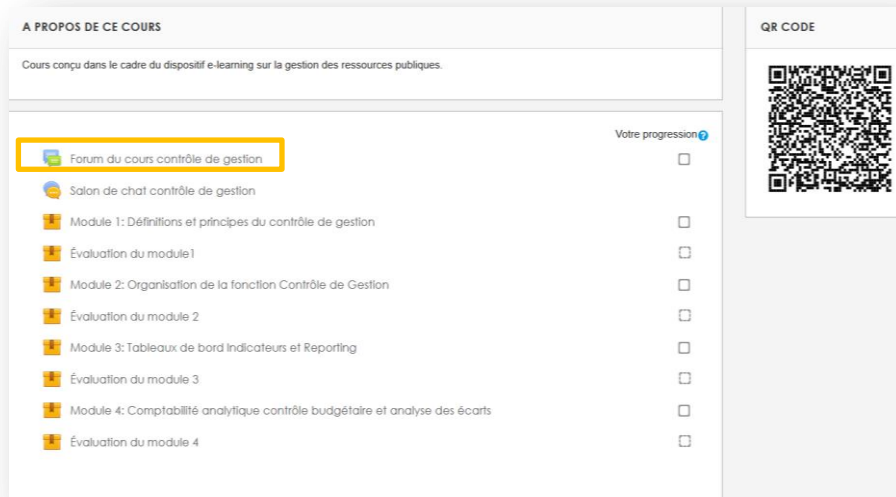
A PROPOS DE CE COURS

Cours conçu dans le cadre du dispositif e-learning sur la gestion des ressources publiques.

QR CODE

Votre progression

Forum du cours contrôle de gestion

Salon de chat contrôle de gestion

Module 1: Définitions et principes du contrôle de gestion

Évaluation du module1

Module 2: Organisation de la fonction Contrôle de Gestion

Évaluation du module 2

Module 3: Tableaux de bord Indicateurs et Reporting

Évaluation du module 3

Module 4: Comptabilité analytique contrôle budgétaire et analyse des écarts

Évaluation du module 4